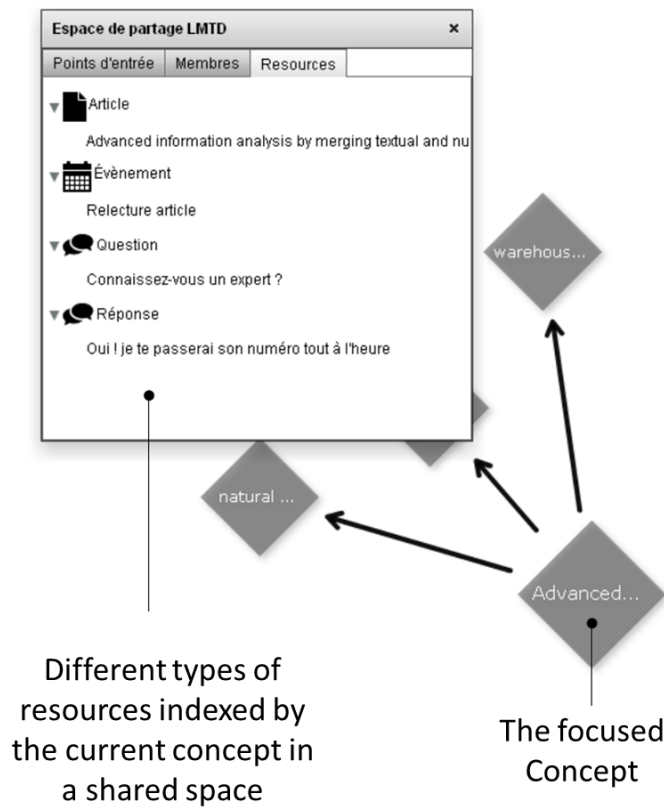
Espace de partage LMTD ×

Points d'entrée | Membres | Resources

Article

Advanced information analysis by merging textual and nu

Évènement

Relecture article

Question

Connaissez-vous un expert ?

Réponse

Oui ! je te passerai son numéro tout à l'heure

warehous...

natural ...

Advanced...

Different types of resources indexed by the current concept in a shared space

The focused Concept